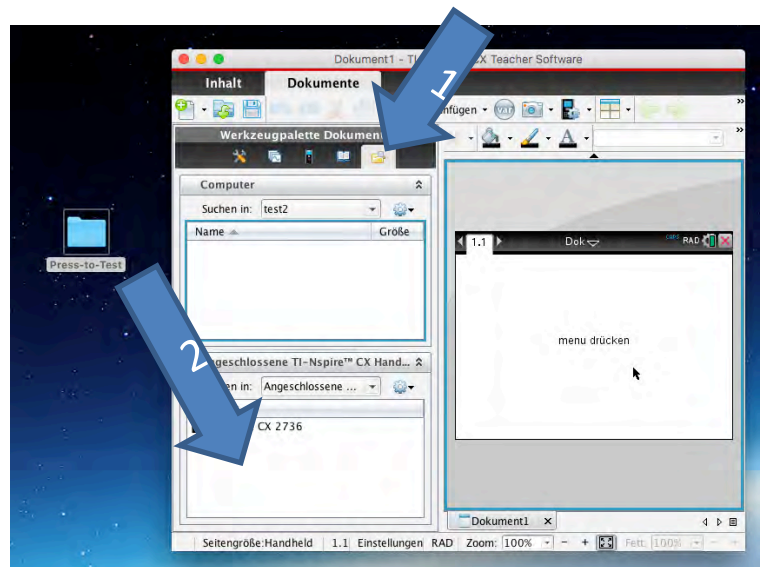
Dokument1 - TI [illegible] CX Teacher Software

Inhalt
Dokumente

Werkzeugpalette Dokumen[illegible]

Computer
Suchen in: test2
Name
Größe

Press-to-Test

1

2

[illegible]ngeschlossene TI-Nspire™ CX Hand...
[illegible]en in: Angeschlossene ...
CX 2736

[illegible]nfügen

1.1
Dok
RAD
menu drücken

Dokument1

Seitengröße:Handheld
1.1
Einstellungen
RAD
Zoom: 100%
Fett: 100%